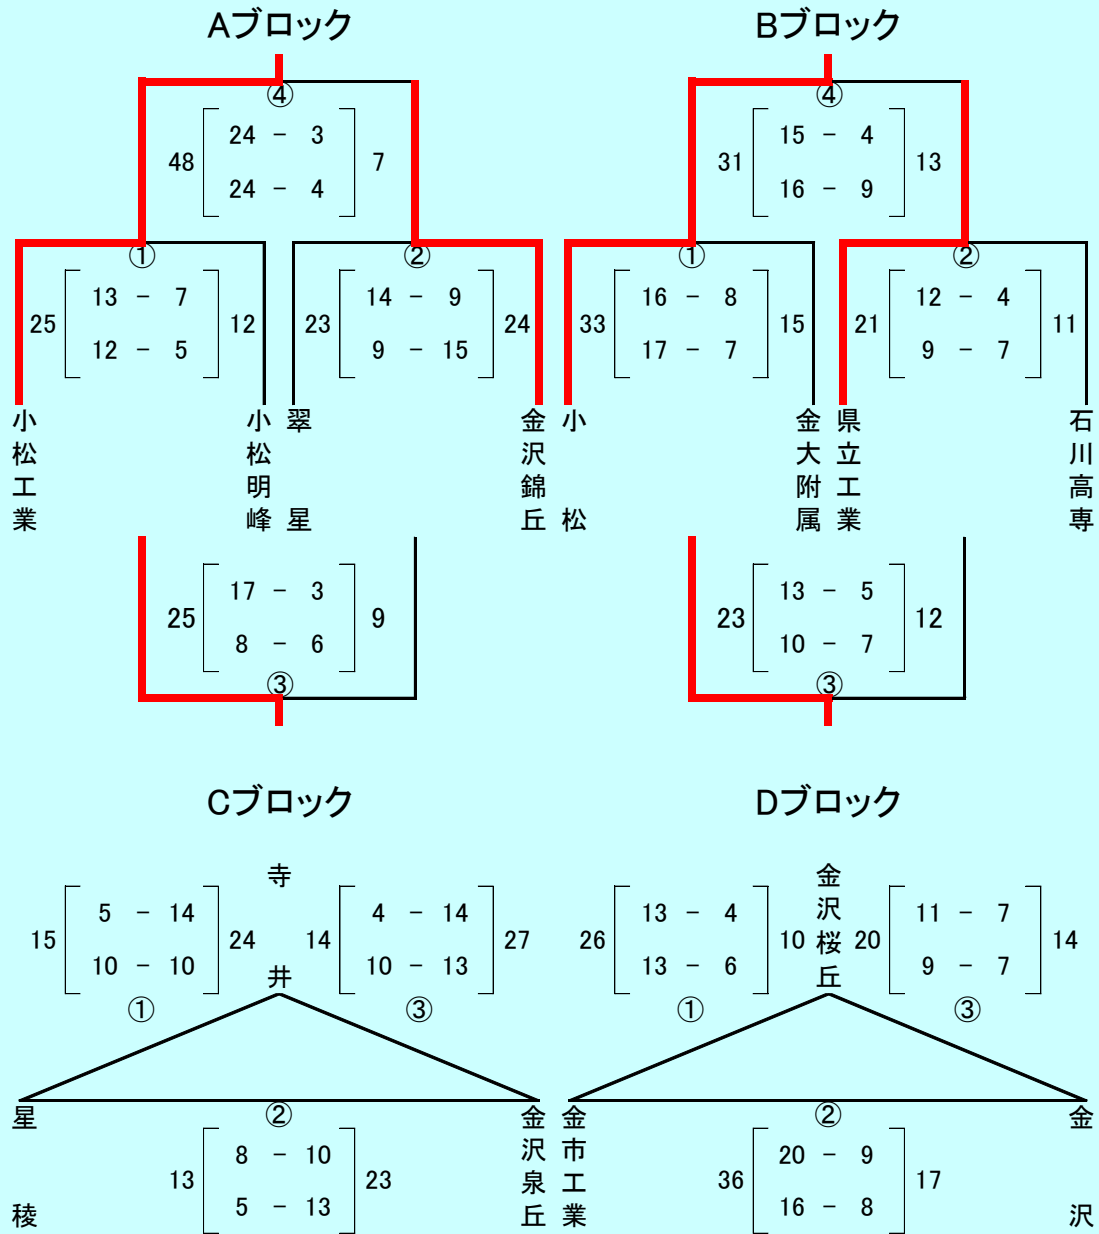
Aブロック

④
48 24 − 3 7
24 − 4

①
25 13 − 7 12
12 − 5

②
23 14 − 9 24
9 − 15

小松工業
小松明峰
翠星
金沢錦丘

25 17 − 3 9
8 − 6
③

Bブロック

④
31 15 − 4 13
16 − 9

①
33 16 − 8 15
17 − 7

②
21 12 − 4 11
9 − 7

小松
金大附属
県立工業
石川高専

23 13 − 5 12
10 − 7
③

Cブロック

寺井

15 5 − 14 24
10 − 10
①

14 4 − 14 27
10 − 13
③

星稜
金沢泉丘

②
13 8 − 10 23
5 − 13

Dブロック

金沢桜丘

26 13 − 4 10
13 − 6
①

20 11 − 7 14
9 − 7
③

金市工業
金沢

②
36 20 − 9 17
16 − 8